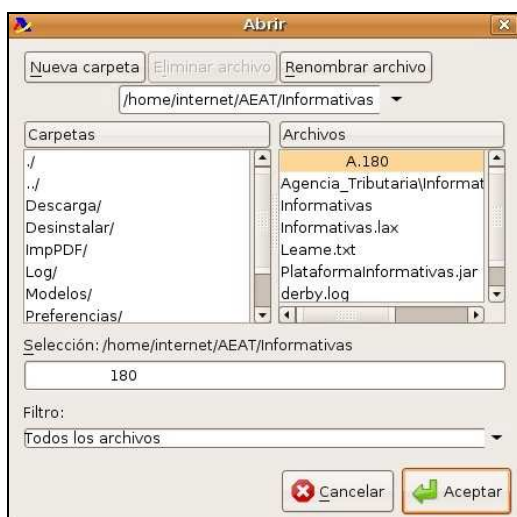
Abrir

Nueva carpeta | Eliminar archivo | Renombrar archivo

/home/internet/AEAT/Informativas

| Carpetas | Archivos |
|---|---|
| ./ | A.180 |
| ../ | Agencia_Tributaria\Informat |
| Descarga/ | Informativas |
| Desinstalar/ | Informativas.lax |
| ImpPDF/ | Leame.txt |
| Log/ | PlataformaInformativas.jar |
| Modelos/ | derby.log |
| Preferencias/ | |

Selección: /home/internet/AEAT/Informativas

180

Filtro:

Todos los archivos

Cancelar | Aceptar